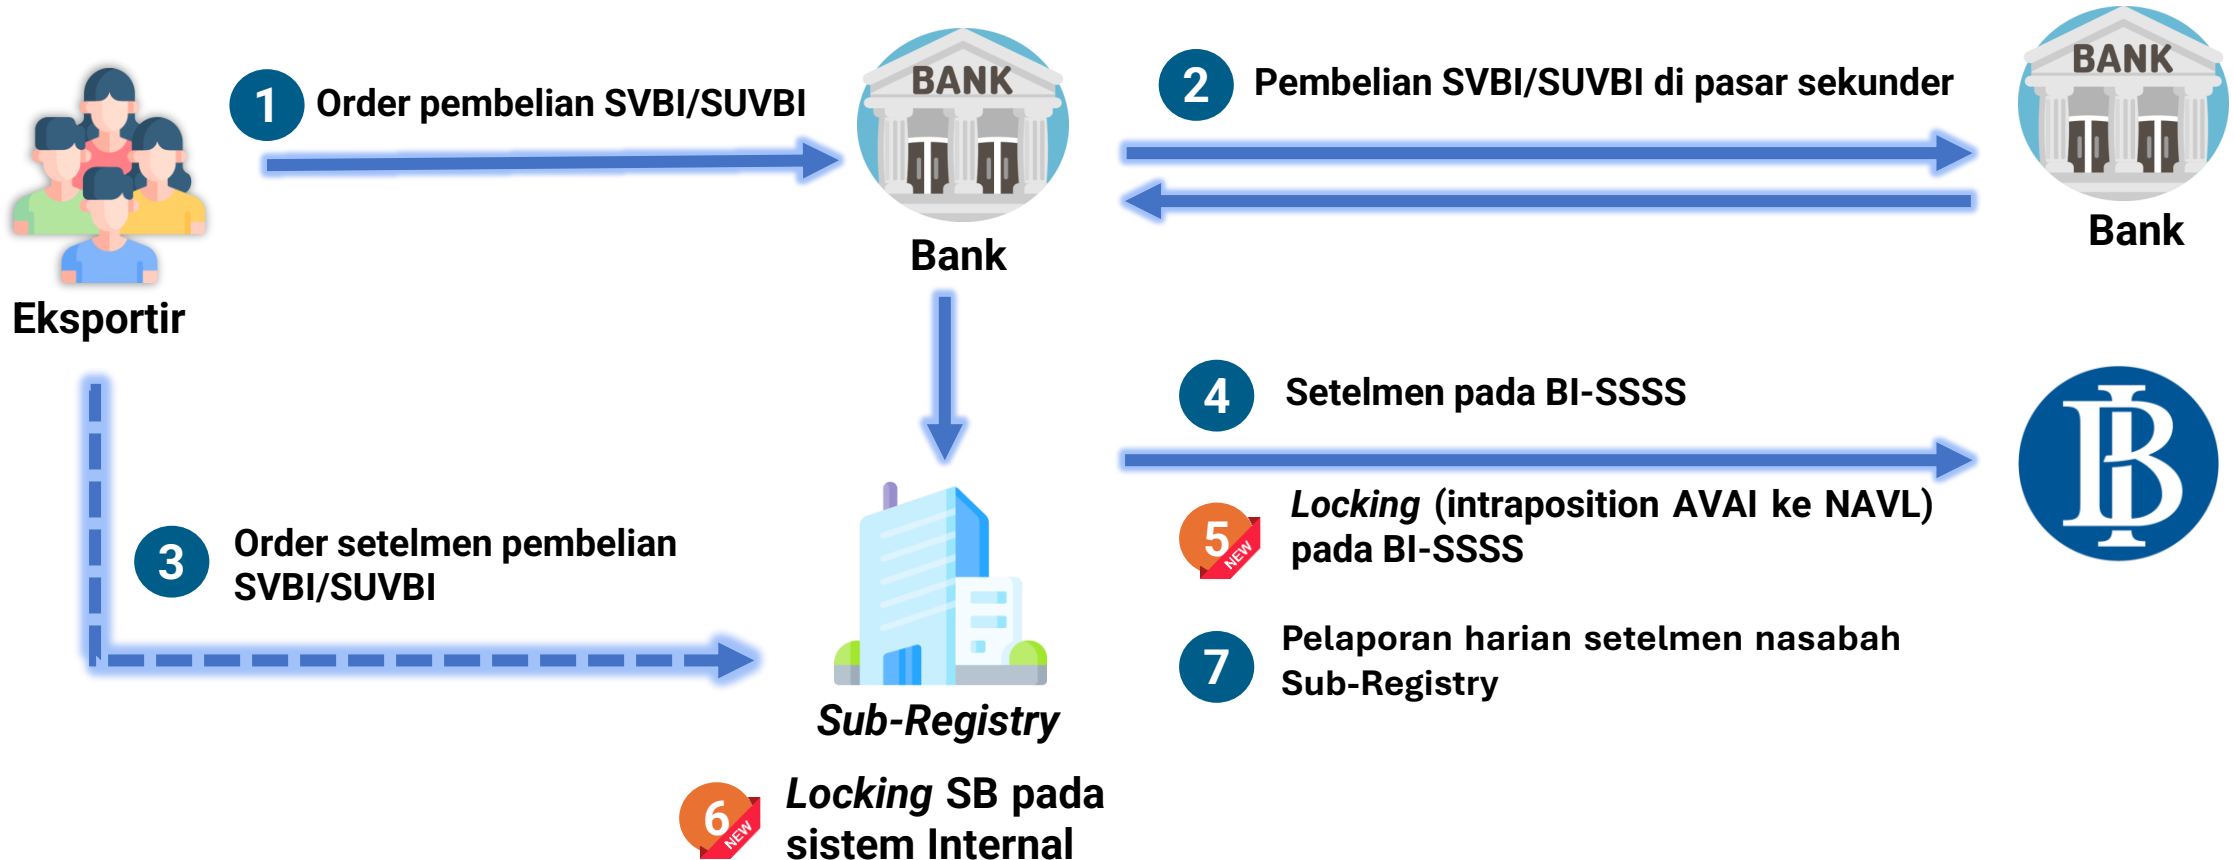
1 Order pembelian SVBI/SUVBI

BANK
Bank

2 Pembelian SVBI/SUVBI di pasar sekunder

BANK
Bank

Eksportir

4 Setelmen pada BI-SSSS

3 Order setelmen pembelian SVBI/SUVBI

5 NEW *Locking* (intraposition AVAI ke NAVL) pada BI-SSSS

7 Pelaporan harian setelmen nasabah Sub-Registry

*Sub-Registry*

6 NEW *Locking* SB pada sistem Internal